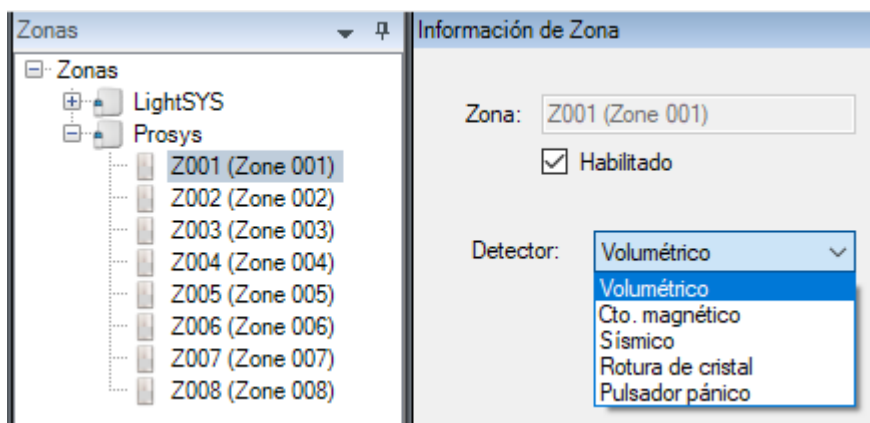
Zonas
Zonas
LightSYS
Prosys
Z001 (Zone 001)
Z002 (Zone 002)
Z003 (Zone 003)
Z004 (Zone 004)
Z005 (Zone 005)
Z006 (Zone 006)
Z007 (Zone 007)
Z008 (Zone 008)

Información de Zona
Zona: Z001 (Zone 001)
Habilitado
Detector: Volumétrico
Volumétrico
Cto. magnético
Sísmico
Rotura de cristal
Pulsador pánico